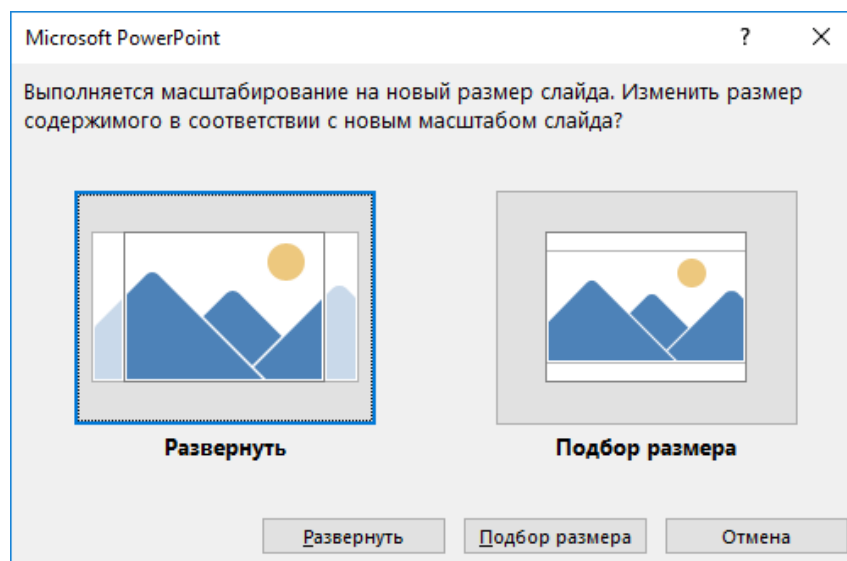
Microsoft PowerPoint

?

Выполняется масштабирование на новый размер слайда. Изменить размер содержимого в соответствии с новым масштабом слайда?

Развернуть

Подбор размера

Развернуть

Подбор размера

Отмена